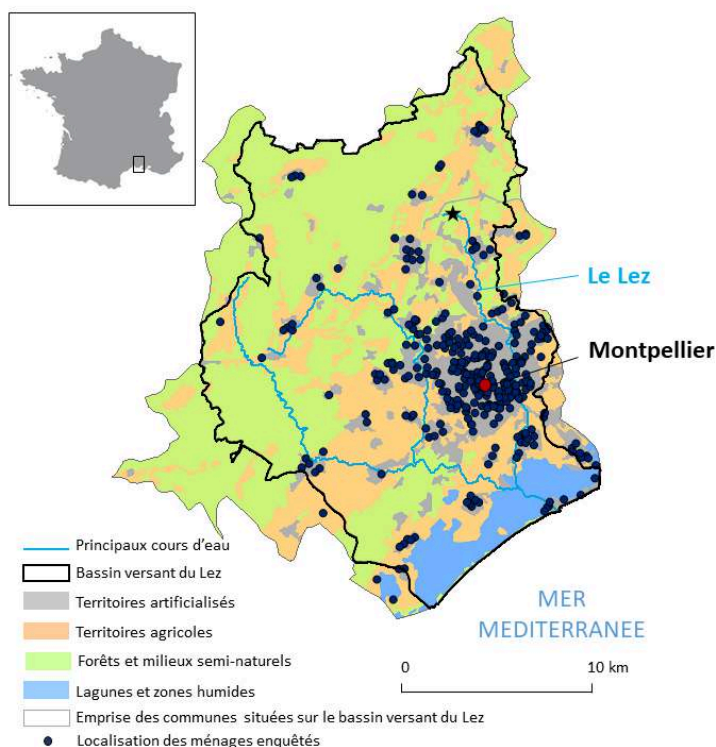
Le Lez

Montpellier

MER
MEDITERRANEE

0
10 km

Principaux cours d'eau
Bassin versant du Lez
Territoires artificialisés
Territoires agricoles
Forêts et milieux semi-naturels
Lagunes et zones humides
Emprise des communes situées sur le bassin versant du Lez
Localisation des ménages enquêtés